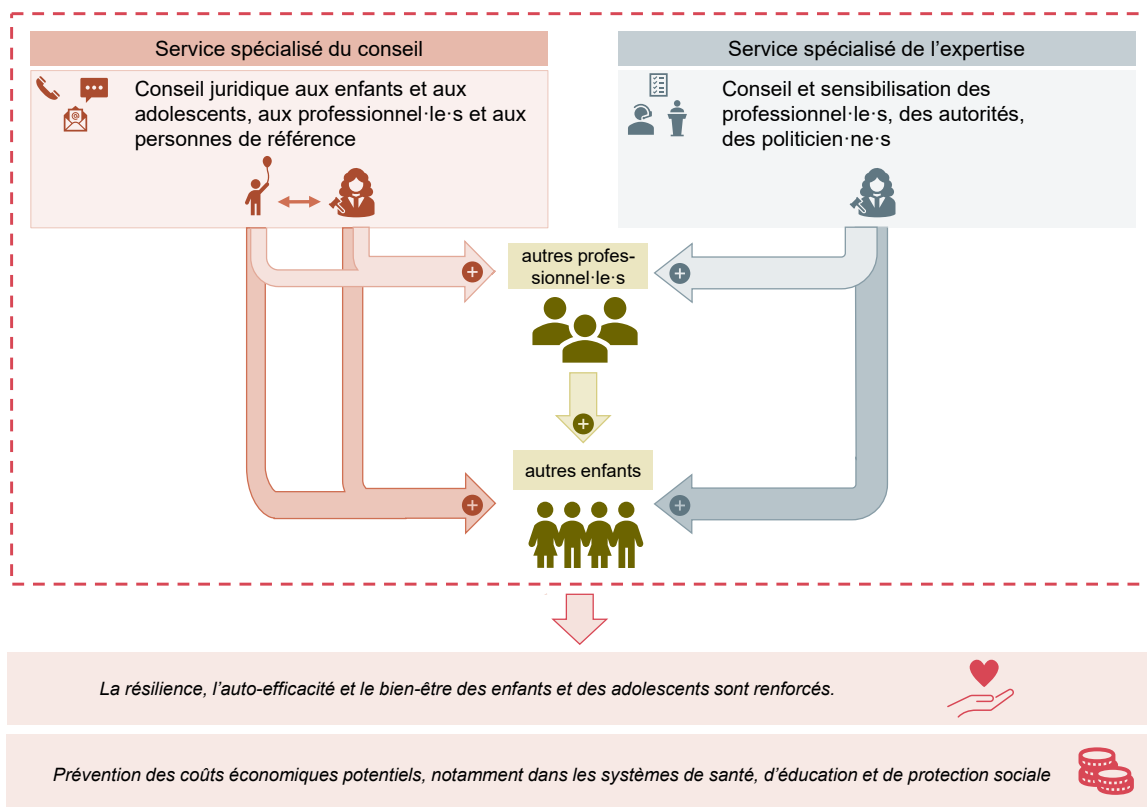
Service spécialisé du conseil

Conseil juridique aux enfants et aux adolescents, aux professionnel·le·s et aux personnes de référence

Service spécialisé de l'expertise

Conseil et sensibilisation des professionnel·le·s, des autorités, des politicien·ne·s

autres professionnel·le·s

autres enfants

La résilience, l'auto-efficacité et le bien-être des enfants et des adolescents sont renforcés.

Prévention des coûts économiques potentiels, notamment dans les systèmes de santé, d'éducation et de protection sociale